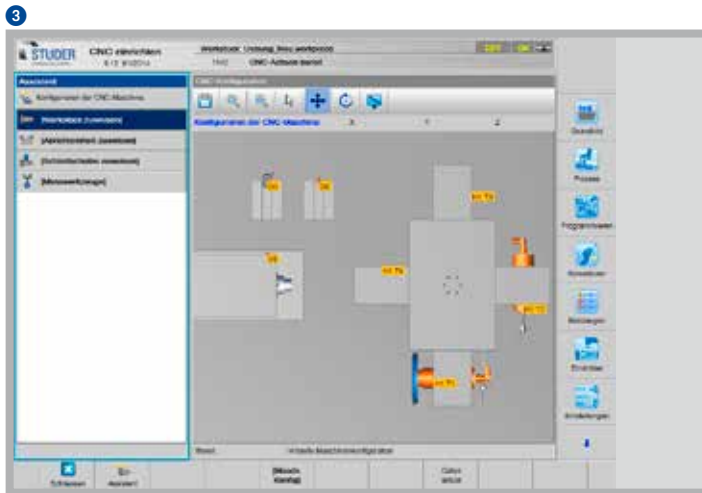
3

STUDER CNC einrichten

Werkstück: Umlaug_Neu.workpiece

CNC-Achsen bereit

Assistent

Konfigurieren der CNC-Maschine

Werkstück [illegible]

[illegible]

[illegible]

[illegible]

CNC-Konfiguration

Konfigurieren der CNC-Maschine

Grundbild

Prozess

Programmieren

Einrichten

Meldungen

Einrichten

Einstellungen

Schließen

Assistent

Maschine Konfig.